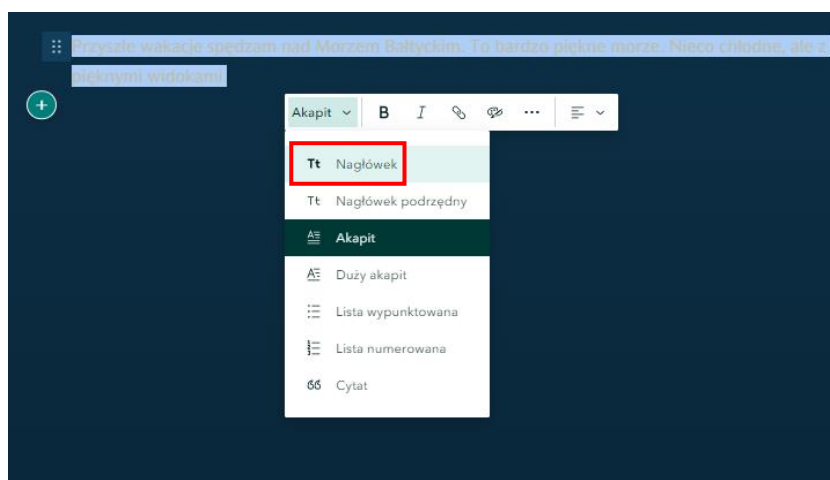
Przyszłe wakacje spędzam nad Morzem Bałtyckim. To bardzo piękne morze. Nieco chłodne, ale z pięknymi widokami.

Akapit

B

I

Tt Nagłówek

Tt Nagłówek podrzędny

Akapit

Duży akapit

Lista wypunktowana

Lista numerowana

Cytat